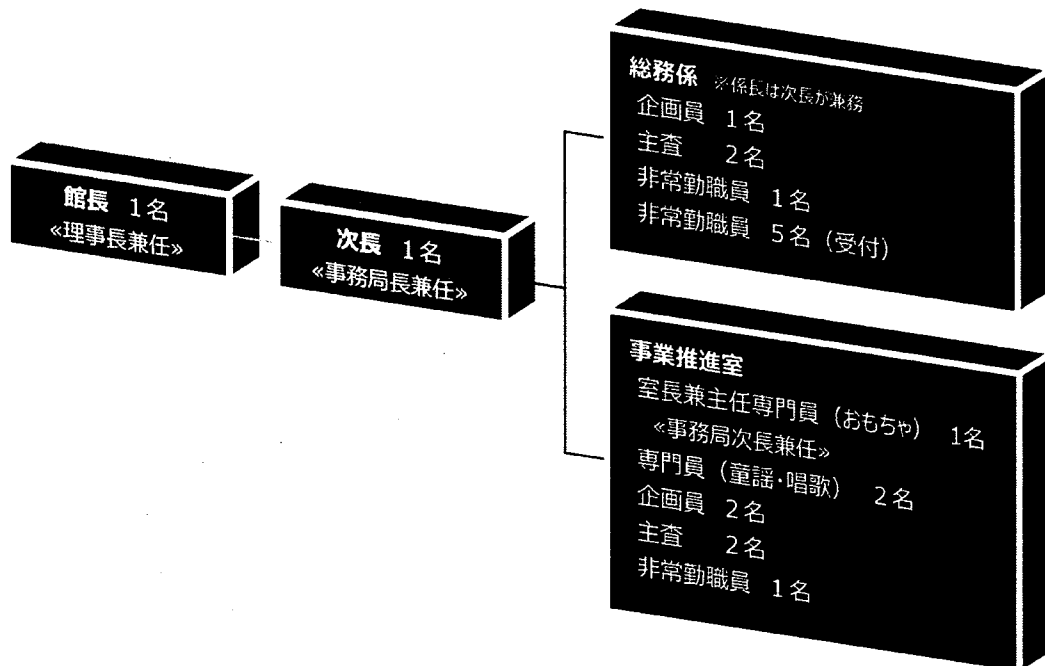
館長 1名
«理事長兼任»

次長 1名
«事務局長兼任»

総務係 ※係長は次長が兼務
企画員 1名
主査 2名
非常勤職員 1名
非常勤職員 5名（受付）

事業推進室
室長兼主任専門員（おもちゃ） 1名
«事務局次長兼任»
専門員（童謡·唱歌） 2名
企画員 2名
主査 2名
非常勤職員 1名